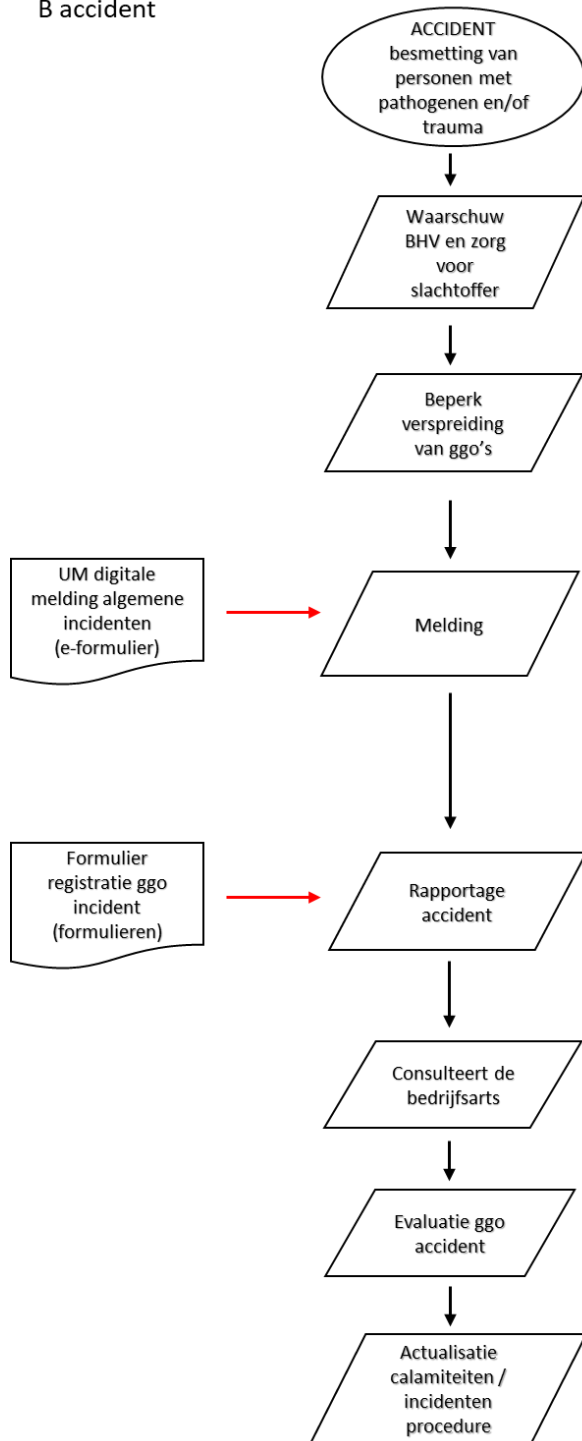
B accident

ACCIDENT besmetting van personen met pathogenen en/of trauma

Waarschuw BHV en zorg voor slachtoffer

Beperk verspreiding van ggo's

UM digitale melding algemene incidenten (e-formulier)

Melding

Formulier registratie ggo incident (formulieren)

Rapportage accident

Consulteert de bedrijfsarts

Evaluatie ggo accident

Actualisatie calamiteiten / incidenten procedure